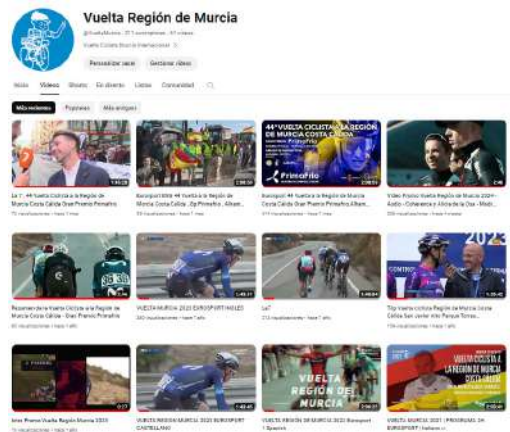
Vuelta Región de Murcia

@VueltaMurcia · 377 suscriptores · 61 videos

Vuelta Ciclista Murcia Internacional

Personalizar canal

Gestionar videos

Inicio Videos Shorts En directo Listas Comunidad

Más recientes Populares Más antiguos

La 7 · 44 Vuelta Ciclista a la Región de Murcia Costa Cálida Gran Premio Primafrio

Eurosport 44ª Vuelta a la Región de Murcia Costa Cálida · Gp Primafrio · Alham...

Eurosport 44 Vuelta a la Región de Murcia Costa Cálida Gran Premio Primafrio Alha...

Video Promo Vuelta Región de Murcia 2024 · Audio · Coherencia Alvarado la Osa · Medi...

44ª VUELTA CICLISTA A LA REGIÓN DE MURCIA COSTA CÁLIDA

Primafrio

Resumen de la Vuelta Ciclista a la Región de Murcia Costa Cálida · Gran Premio Primafrio

VUELTA MURCIA 2023 EUROSPORT INGLES

La7

Top Vuelta ciclista Región de Murcia Costa Cálida San Javier into Parque Torres...

2023

Inner Promo Vuelta Región Murcia 2023

VUELTA REGION MURCIA 2020 EUROSPORT CASTELLANO

VUELTA REGION DE MURCIA 2020 Eurosport 1 Spanish

VUELTA MURCIA 2021 | PROGRAMA DE EUROSPORT · Italiano ...

VUELTA REGIÓN DE MURCIA

VUELTA CICLISTA A LA REGIÓN DE MURCIA COSTA CÁLIDA